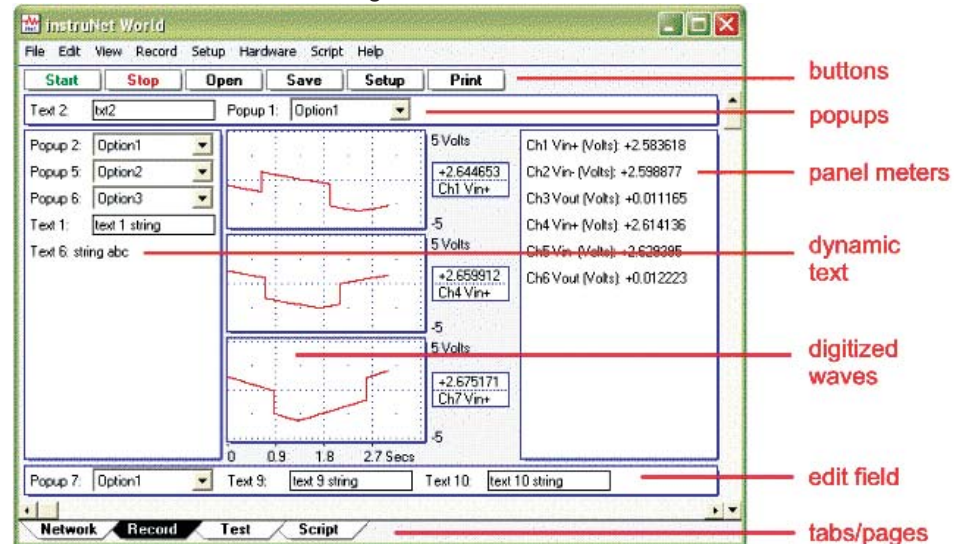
InstruNet World

File Edit View Record Setup Hardware Script Help

Start Stop Open Save Setup Print

buttons

Text 2: txt2 Popup 1: Option1

popups

Popup 2: Option1
Popup 5: Option2
Popup 6: Option3
Text 1: text 1 string
Text 6: string abc

5 Volts
+2.644653
Ch1 Vin+
-5
5 Volts
+2.659912
Ch4 Vin+
-5
5 Volts
+2.675171
Ch7 Vin+
-5
0 0.9 1.8 2.7 Secs

Ch1 Vin+ (Volts): +2.583618
Ch2 Vin- (Volts): +2.598877
Ch3 Vout (Volts): +0.011165
Ch4 Vin+ (Volts): +2.614136
Ch5 Vin- (Volts): +2.629395
Ch6 Vout (Volts): +0.012223

panel meters

dynamic text

digitized waves

Popup 7: Option1 Text 9: text 9 string Text 10: text 10 string

edit field

Network Record Test Script

tabs/pages